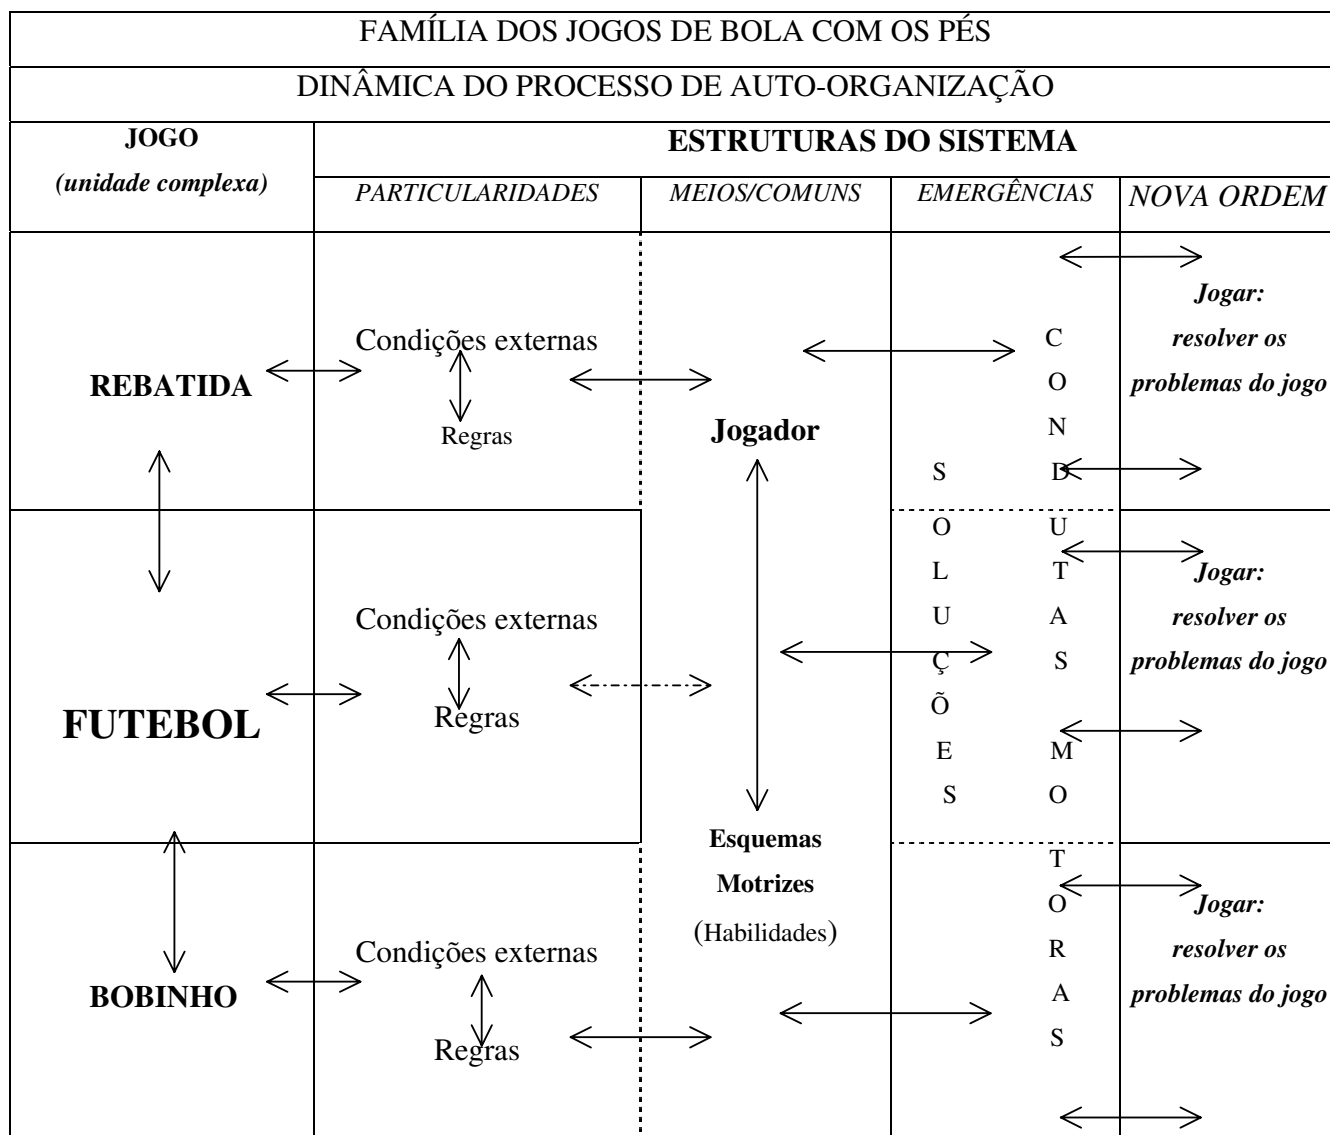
FAMÍLIA DOS JOGOS DE BOLA COM OS PÉS

DINÂMICA DO PROCESSO DE AUTO-ORGANIZAÇÃO

| JOGO (unidade complexa) | ESTRUTURAS DO SISTEMA | | | |
|---|---|---|---|---|
| | PARTICULARIDADES | MEIOS/COMUNS | EMERGÊNCIAS | NOVA ORDEM |
| REBATIDA | Condições externas Regras | Jogador | | Jogar: resolver os problemas do jogo |
| FUTEBOL | Condições externas Regras | | SOLUÇÕES CONDUTAS MOTORAS | Jogar: resolver os problemas do jogo |
| BOBINHO | Condições externas Regras | Esquemas Motrizes (Habilidades) | | Jogar: resolver os problemas do jogo |